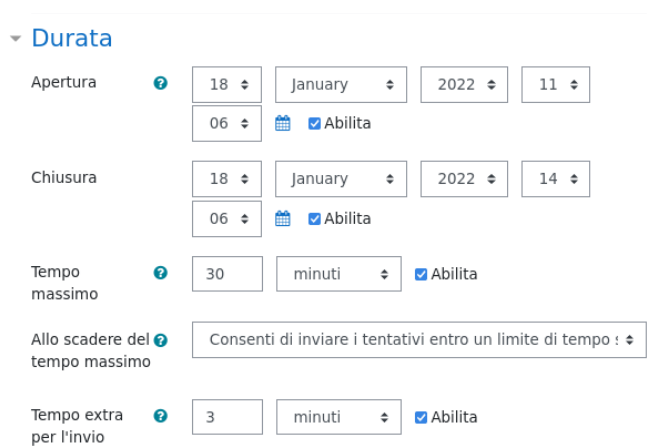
Durata

Apertura
18
January
2022
11
06
Abilita

Chiusura
18
January
2022
14
06
Abilita

Tempo massimo
30
minuti
Abilita

Allo scadere del tempo massimo
Consenti di inviare i tentativi entro un limite di tempo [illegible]

Tempo extra per l'invio
3
minuti
Abilita